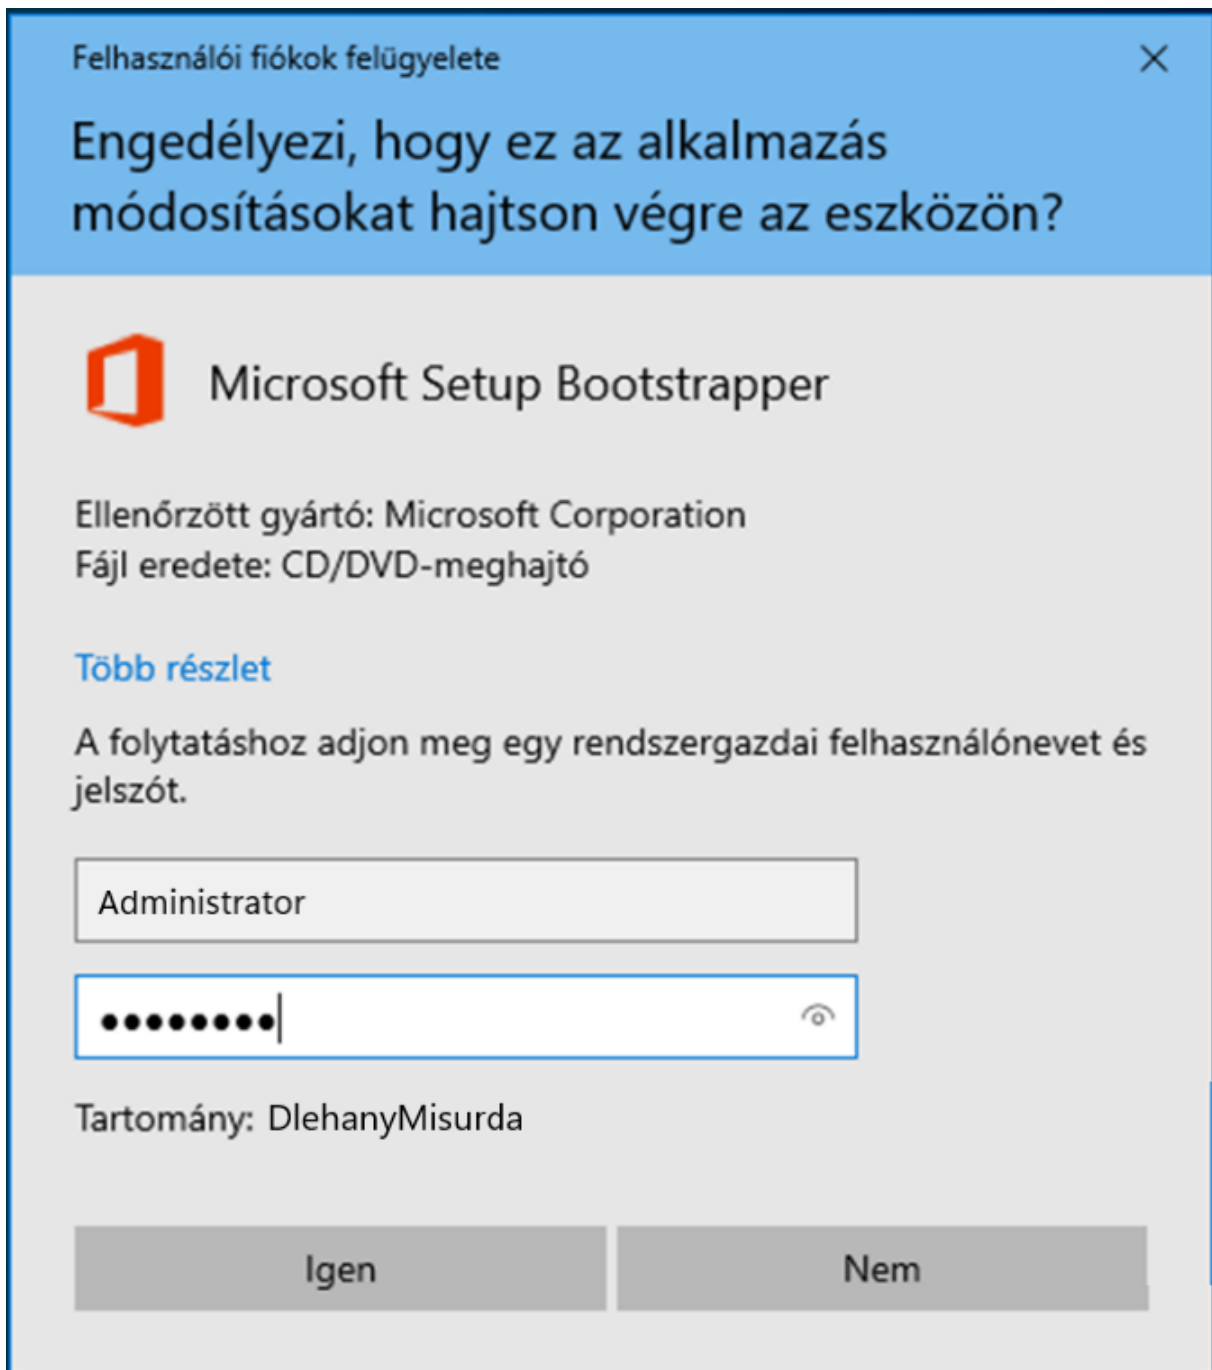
Felhasználói fiókok felügyelete

Engedélyezi, hogy ez az alkalmazás módosításokat hajtson végre az eszközön?

Microsoft Setup Bootstrapper

Ellenőrzött gyártó: Microsoft Corporation
Fájl eredete: CD/DVD-meghajtó

Több részlet

A folytatáshoz adjon meg egy rendszergazdai felhasználónevet és jelszót.

Administrator

••••••••

Tartomány: DlehanyMisurda

Igen

Nem